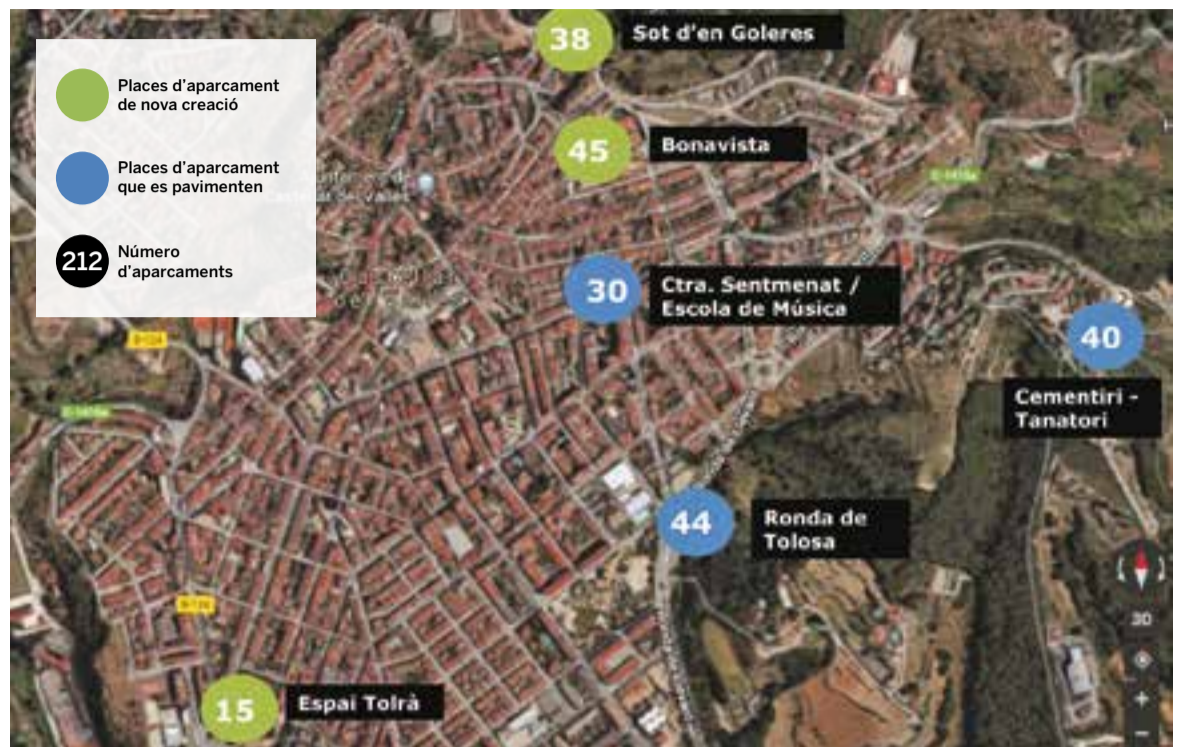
Places d'aparcament de nova creació

Places d'aparcament que es pavimenten

212 Número d'aparcaments

38 Sot d'en Goleres

45 Bonavista

30 Ctra. Sentmenat / Escola de Música

40 Cementiri - Tanatori

44 Ronda de Tolosa

15 Espai Tolrà

30

+

−